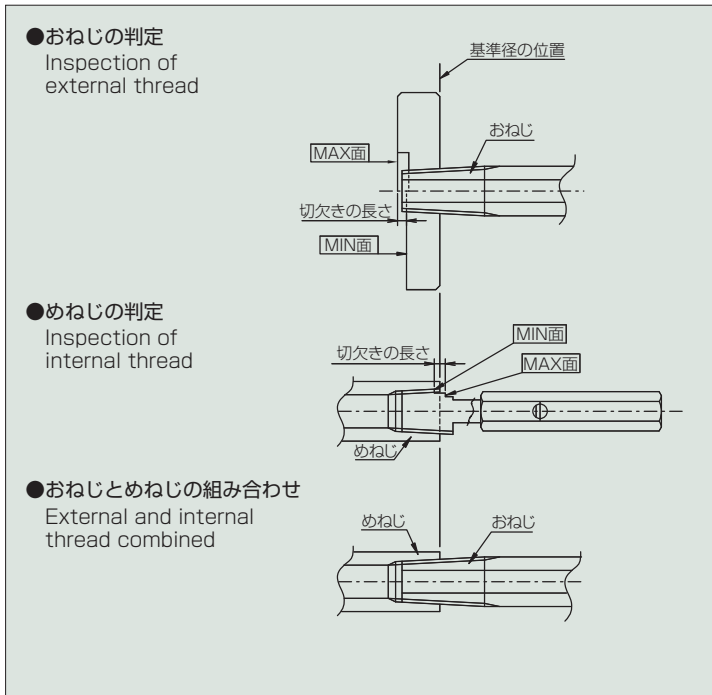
●おねじの判定
Inspection of external thread

基準径の位置

おねじ

MAX面

切欠きの長さ

MIN面

●めねじの判定
Inspection of internal thread

MIN面

切欠きの長さ

MAX面

めねじ

●おねじとめねじの組み合わせ
External and internal thread combined

めねじ

おねじ